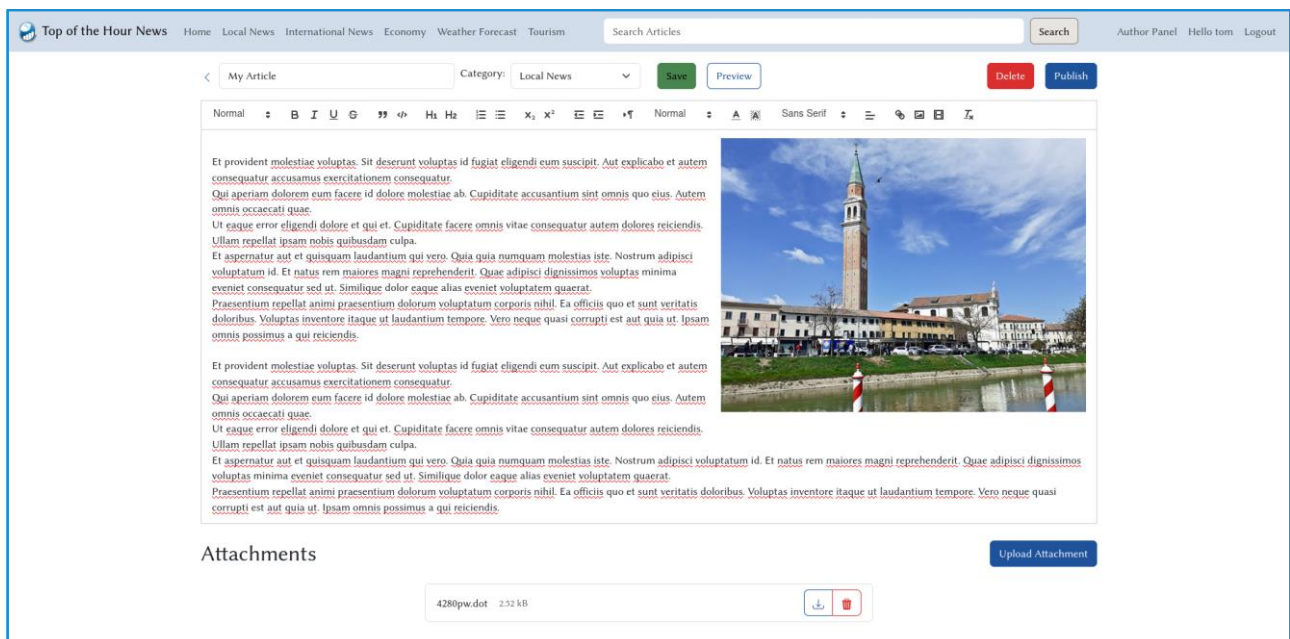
Top of the Hour News Home Local News International News Economy Weather Forecast Tourism Search Articles Search Author Panel Hello tom Logout

My Article Category: Local News Save Preview Delete Publish

Normal B I U S H1 H2 $x_2$ $x^2$ Normal A Sans Serif $T_x$

Et provident molestiae voluptas. Sit deserunt voluptas id fugiat eligendi eum suscipit. Aut explicabo et autem consequatur accusamus exercitationem consequatur.
Qui aperiam dolorem eum facere id dolore molestiae ab. Cupiditate accusantium sint omnis quo eius. Autem omnis occaecati quae.
Ut eaque error eligendi dolore et qui et. Cupiditate facere omnis vitae consequatur autem dolores reiciendis. Ullam repellat ipsam nobis quibusdam culpa.
Et aspernatur aut et quisquam laudantium qui vero. Quia quia numquam molestias iste. Nostrum adipisci voluptatum id. Et natus rem maiores magni reprehenderit. Quae adipisci dignissimos voluptas minima eveniet consequatur sed ut. Similique dolor eaque alias eveniet voluptatem quaerat.
Praesentium repellat animi praesentium dolorum voluptatum corporis nihil. Ea officiis quo et sunt veritatis doloribus. Voluptas inventore itaque ut laudantium tempore. Vero neque quasi corrupti est aut quia ut. Ipsam omnis possimus a qui reiciendis.

Et provident molestiae voluptas. Sit deserunt voluptas id fugiat eligendi eum suscipit. Aut explicabo et autem consequatur accusamus exercitationem consequatur.
Qui aperiam dolorem eum facere id dolore molestiae ab. Cupiditate accusantium sint omnis quo eius. Autem omnis occaecati quae.
Ut eaque error eligendi dolore et qui et. Cupiditate facere omnis vitae consequatur autem dolores reiciendis. Ullam repellat ipsam nobis quibusdam culpa.
Et aspernatur aut et quisquam laudantium qui vero. Quia quia numquam molestias iste. Nostrum adipisci voluptatum id. Et natus rem maiores magni reprehenderit. Quae adipisci dignissimos voluptas minima eveniet consequatur sed ut. Similique dolor eaque alias eveniet voluptatem quaerat.
Praesentium repellat animi praesentium dolorum voluptatum corporis nihil. Ea officiis quo et sunt veritatis doloribus. Voluptas inventore itaque ut laudantium tempore. Vero neque quasi corrupti est aut quia ut. Ipsam omnis possimus a qui reiciendis.

Attachments Upload Attachment

4280pw.dot 2.52 kB